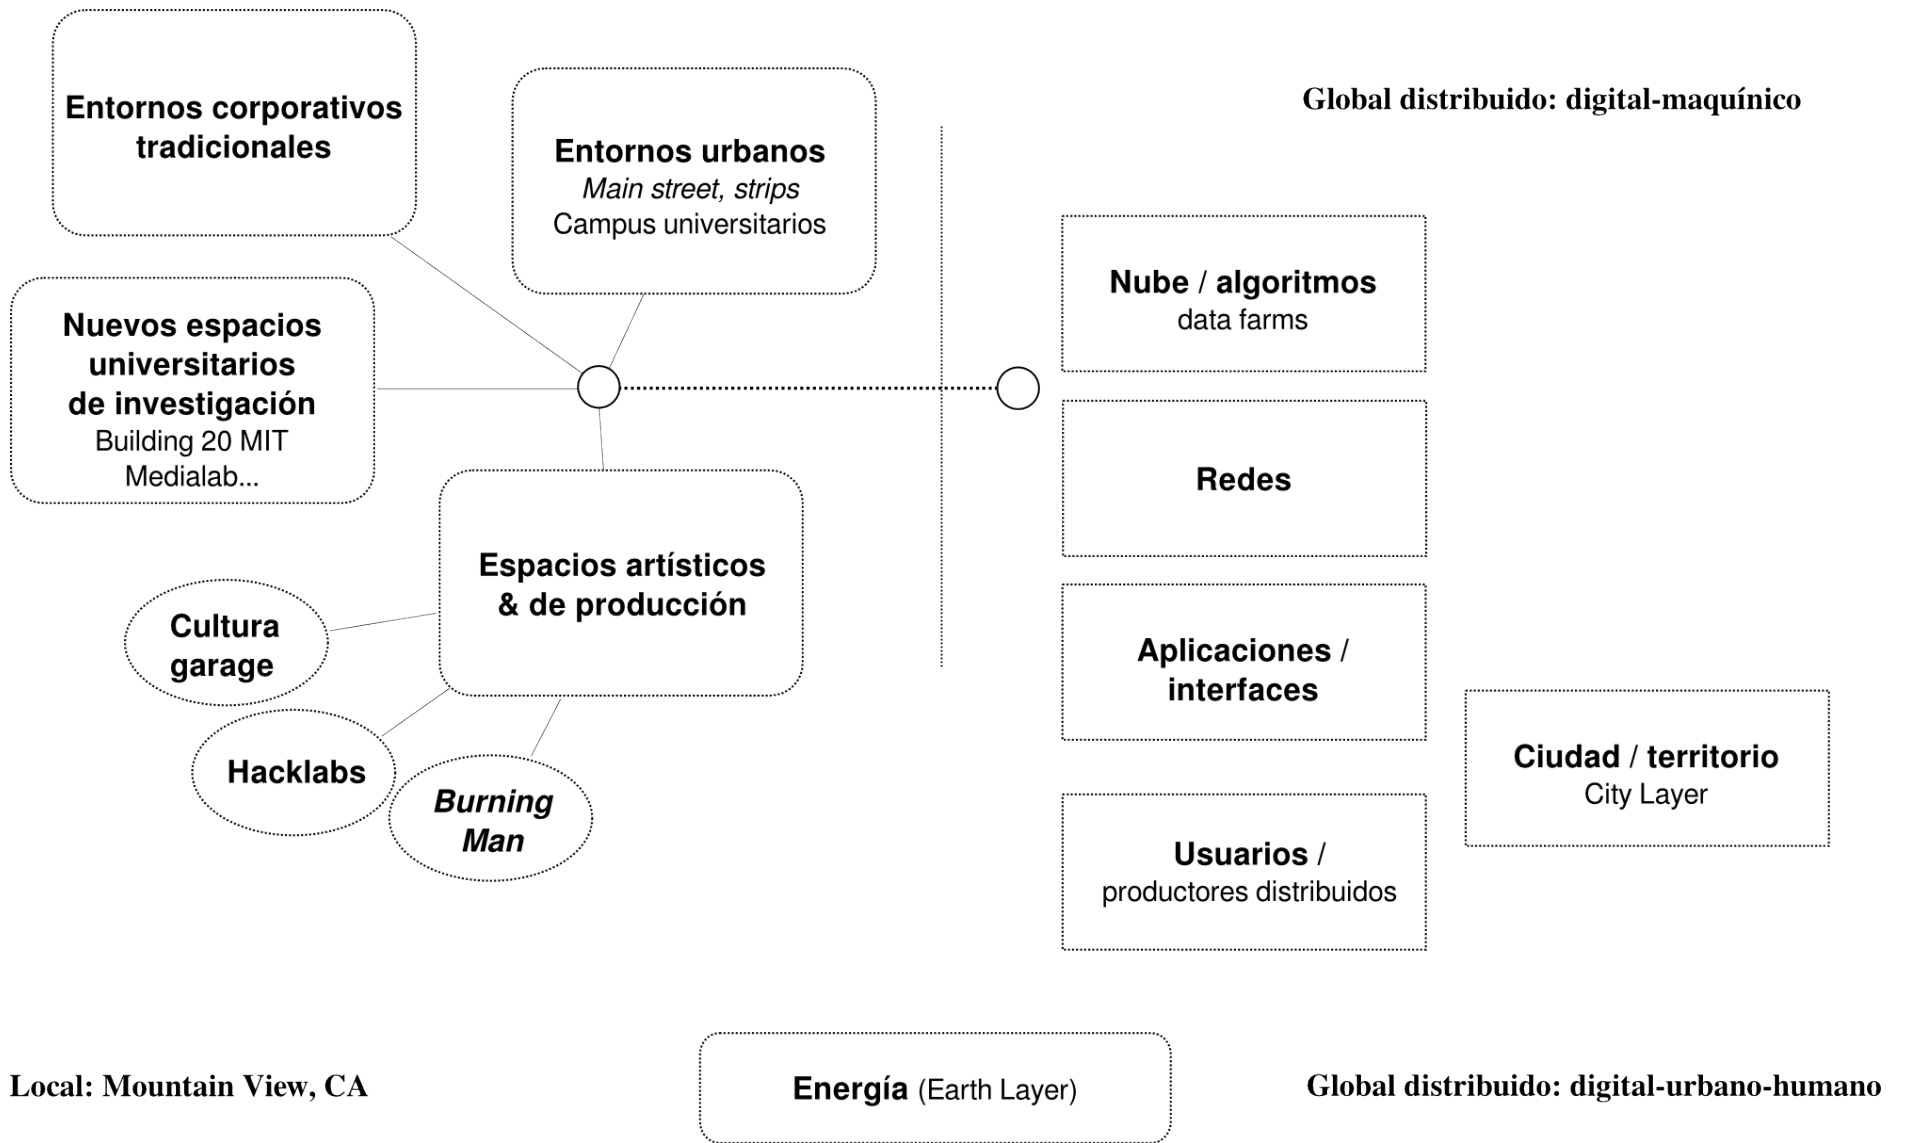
Entornos corporativos tradicionales

Entornos urbanos
*Main street, strips*
Campus universitarios

Global distribuido: digital-maquínico

Nuevos espacios universitarios de investigación
Building 20 MIT
Medialab...

Nube / algoritmos
data farms

Redes

Espacios artísticos & de producción

Cultura garage

Aplicaciones / interfaces

Hacklabs

*Burning Man*

Ciudad / territorio
City Layer

Usuarios /
productores distribuidos

Local: Mountain View, CA

Energía (Earth Layer)

Global distribuido: digital-urbano-humano